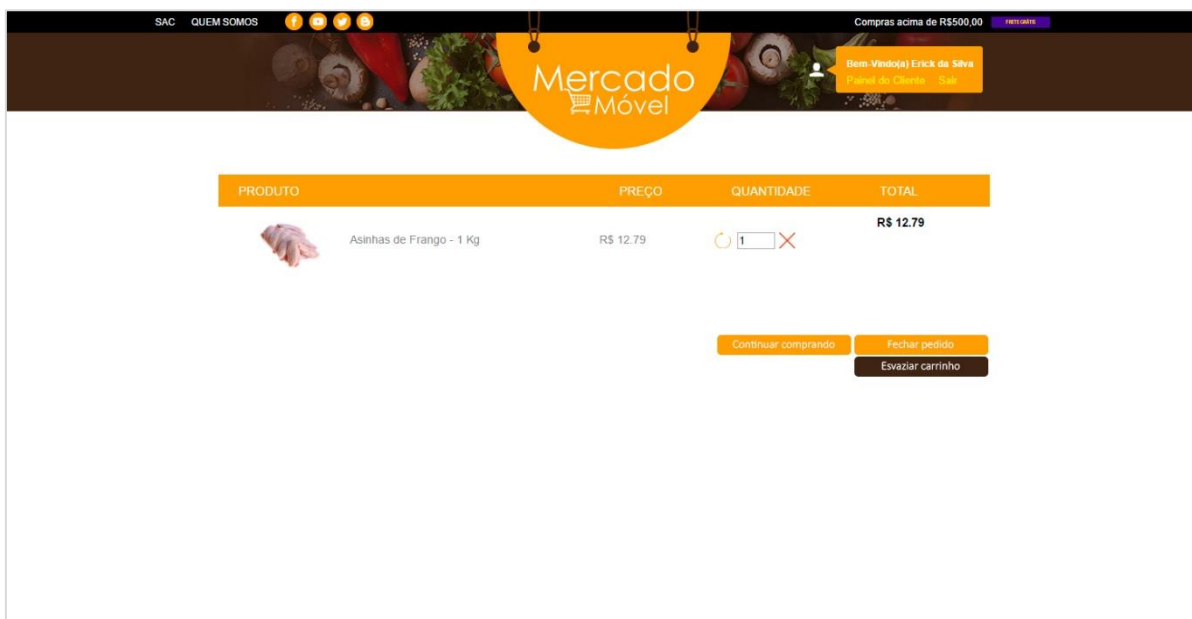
SAC QUEM SOMOS

Compras acima de R$500,00 FRETE GRÁTIS

Mercado Móvel

Bem-Vindo(a) Erick da Silva
Painel do Cliente Sair

| PRODUTO | | PREÇO | QUANTIDADE | TOTAL |
|---|---|---|---|---|
| | Asinhas de Frango - 1 Kg | R$ 12.79 | 1 | R$ 12.79 |

Continuar comprando
Fechar pedido
Esvaziar carrinho